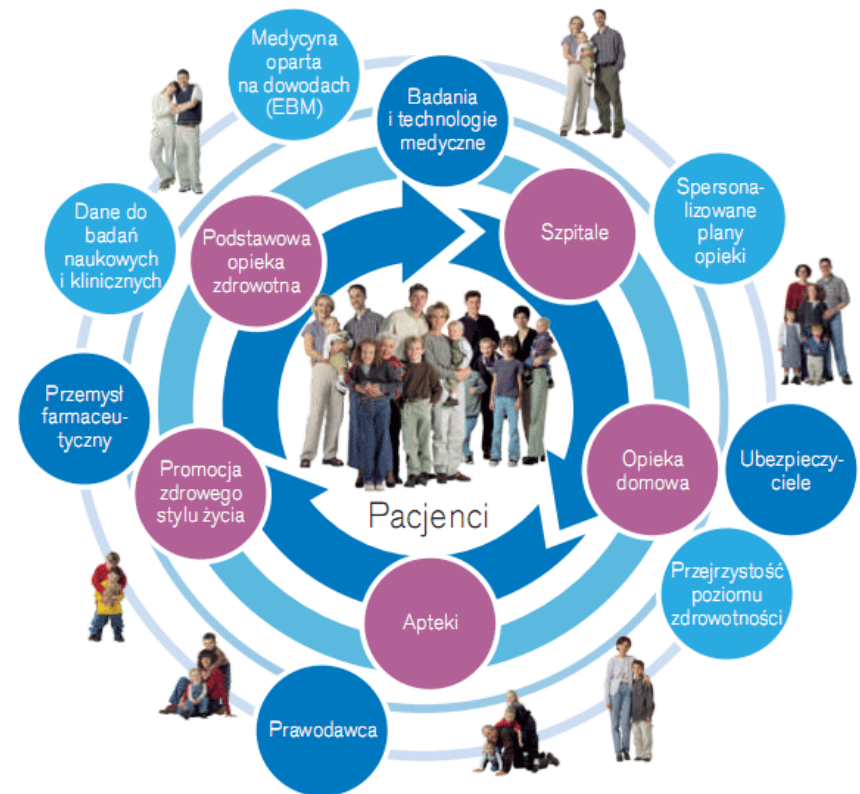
Medycyna oparta na dowodach (EBM)

Badania i technologie medyczne

Spersonalizowane plany opieki

Dane do badań naukowych i klinicznych

Podstawowa opieka zdrowotna

Szpitale

Przemysł farmaceutyczny

Promocja zdrowego stylu życia

Pacjenci

Opieka domowa

Ubezpieczyciele

Apteki

Przejrzystość poziomu zdrowotności

Prawodawca